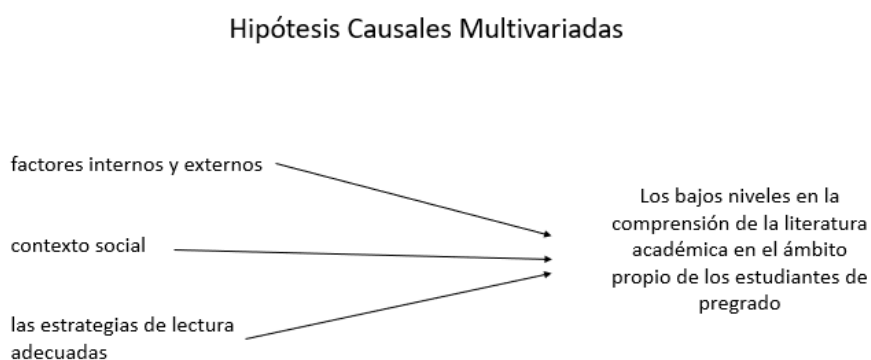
Hipótesis Causales Multivariadas

factores internos y externos

contexto social

las estrategias de lectura adecuadas

Los bajos niveles en la comprensión de la literatura académica en el ámbito propio de los estudiantes de pregrado